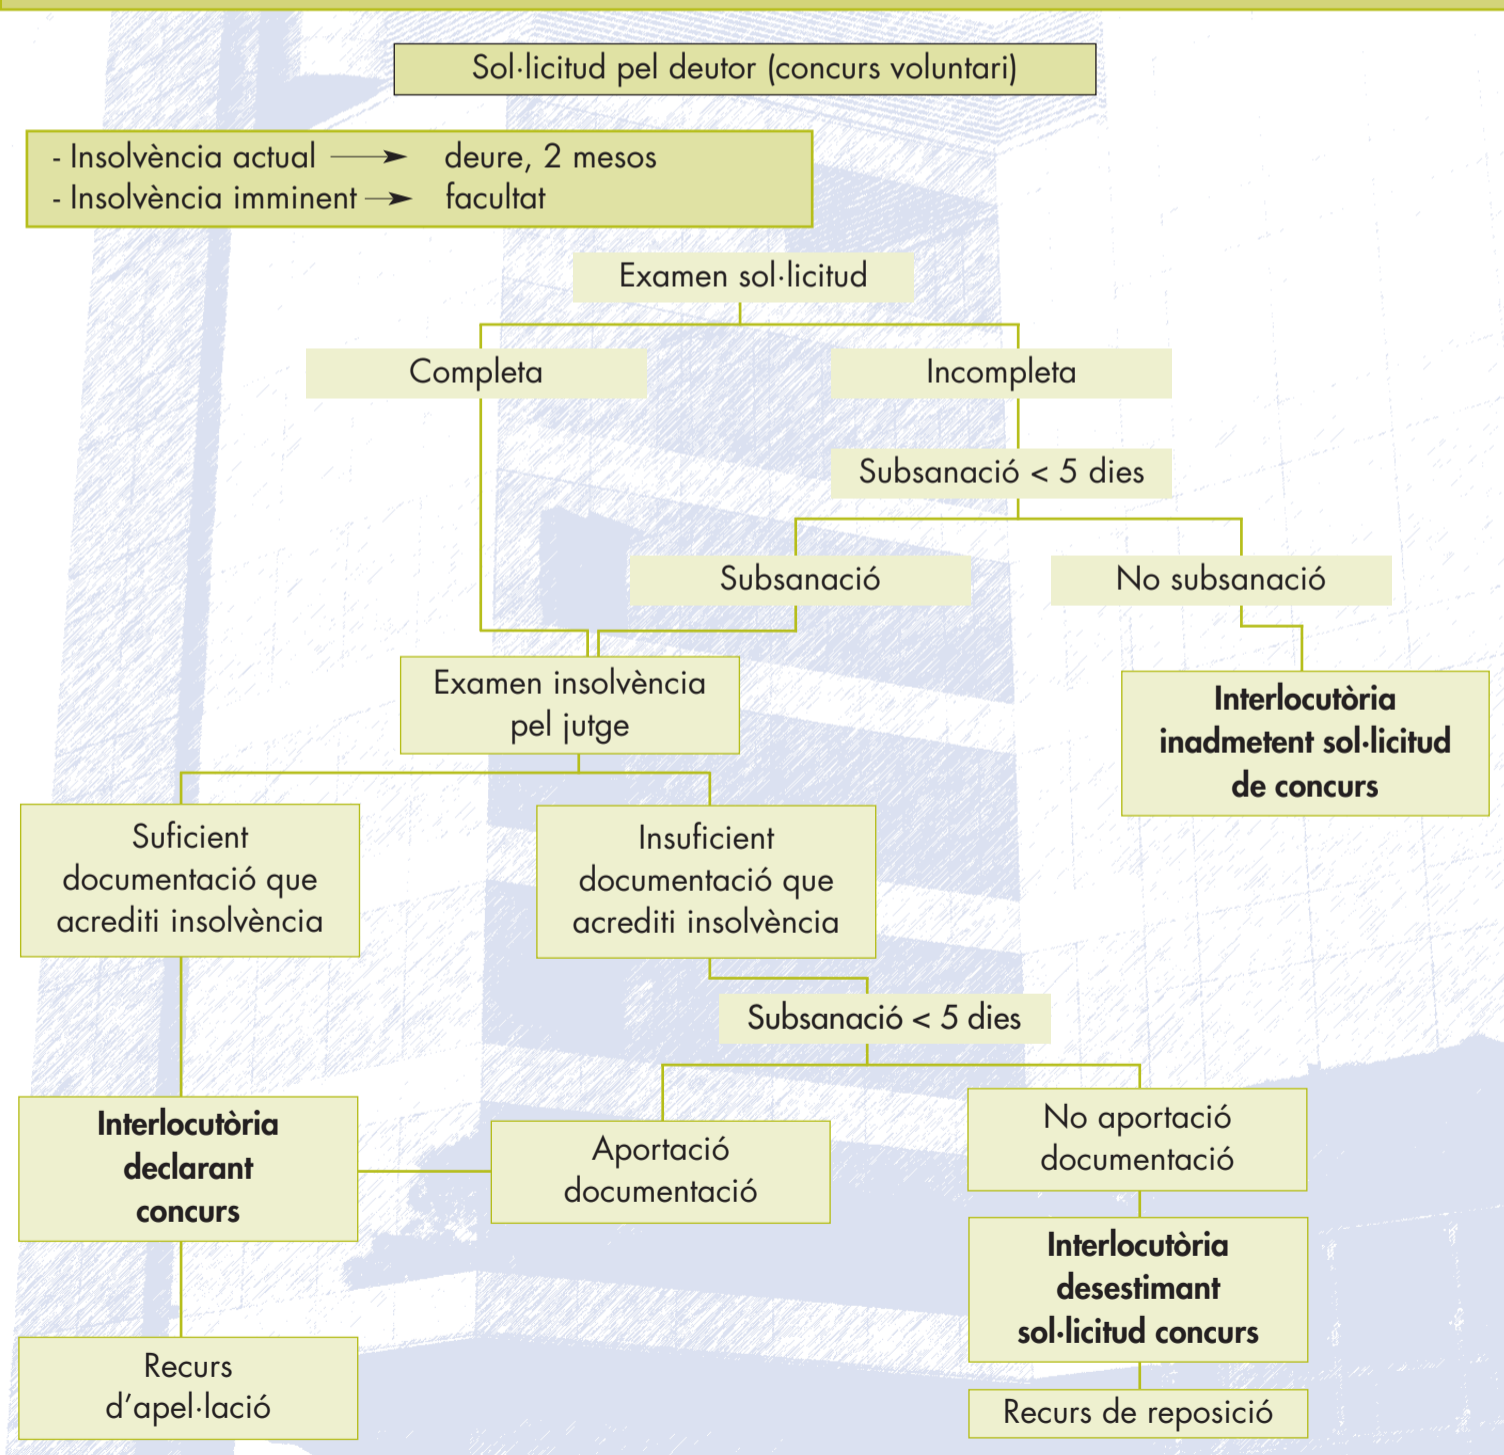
Sol·licitud pel deutor (concurs voluntari)

- Insolvència actual → deure, 2 mesos
- Insolvència imminent → facultat

Examen sol·licitud

Completa

Incompleta

Subsanació < 5 dies

Subsanació

No subsanació

Examen insolvència pel jutge

Interlocutòria inadmetent sol·licitud de concurs

Suficient documentació que acrediti insolvència

Insuficient documentació que acrediti insolvència

Subsanació < 5 dies

Interlocutòria declarant concurs

Aportació documentació

No aportació documentació

Interlocutòria desestimant sol·licitud concurs

Recurs d'apel·lació

Recurs de reposició